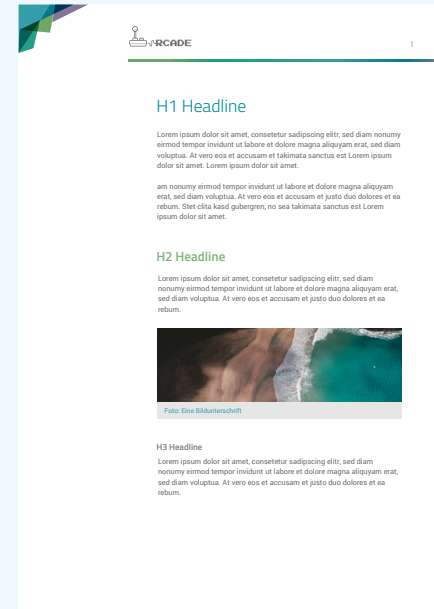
ARCADE

1

H1 Headline

Lorem ipsum dolor sit amet, consetetur sadipscing elitr, sed diam nonumy eirmod tempor invidunt ut labore et dolore magna aliquyam erat, sed diam voluptua. At vero eos et accusam et takimata sanctus est Lorem ipsum dolor sit amet. Lorem ipsum dolor sit amet.

am nonumy eirmod tempor invidunt ut labore et dolore magna aliquyam erat, sed diam voluptua. At vero eos et accusam et justo duo dolores et ea rebum. Stet clita kasd gubergren, no sea takimata sanctus est Lorem ipsum dolor sit amet.

H2 Headline

Lorem ipsum dolor sit amet, consetetur sadipscing elitr, sed diam nonumy eirmod tempor invidunt ut labore et dolore magna aliquyam erat, sed diam voluptua. At vero eos et accusam et justo duo dolores et ea rebum.

Foto: Eine Bildunterschrift

H3 Headline

Lorem ipsum dolor sit amet, consetetur sadipscing elitr, sed diam nonumy eirmod tempor invidunt ut labore et dolore magna aliquyam erat, sed diam voluptua. At vero eos et accusam et justo duo dolores et ea rebum.